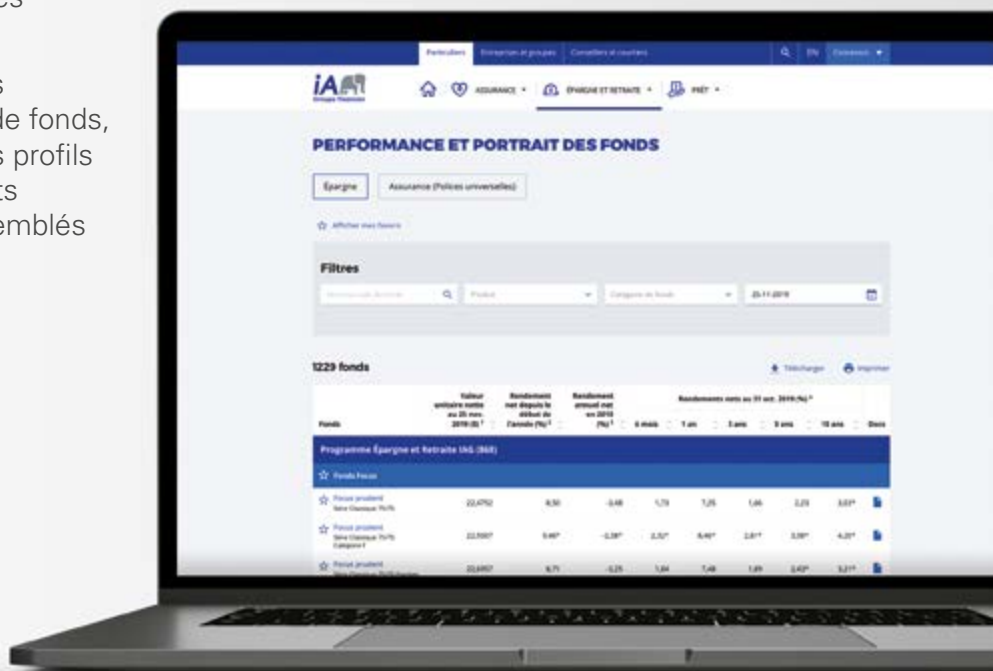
es

s
le fonds,
s profils
ts
emblés

Particuliers Entreprises et groupes Conseillers et courtiers

EN

iA Groupe financier

ASSURANCE ▾ ÉPARGNE ET RETRAITE ▾ PRÊT ▾

PERFORMANCE ET PORTRAIT DES FONDS

Épargne Assurance (Polices universelles)

Afficher mes favoris

Filtres

Produit Catégorie de fonds 25-11-2019

1229 fonds

Télécharger Imprimer

| Fonds | Valeur unitaire notée au 25 nov. 2019 ($) | Rendement net depuis le début de l'année (%) | Rendement annuel net en 2018 (%) | 6 mois | 1 an | 3 ans | 5 ans | 10 ans | Docs |
|---|---|---|---|---|---|---|---|---|---|
| Programme Épargne et Retraite IAG (868) | | | | | | | | | |
| Fonds Focus | | | | | | | | | |
| Focus prudent Série Classique 75/75 | 22,4752 | 8,50 | -3,48 | 1,73 | 7,25 | 1,66 | 2,23 | 3,03* | |
| Focus prudent Série Classique 75/75 Catégorie F | 22,5507 | 9,46* | -2,38* | 2,32* | 8,46* | 2,61* | 3,08* | 4,20* | |
| Focus prudent | 22,6957 | 8,71 | -3,25 | 1,84 | 7,48 | 1,89 | 2,43* | 3,21* | |

Rendements nets au 31 oct. 2019 (%)